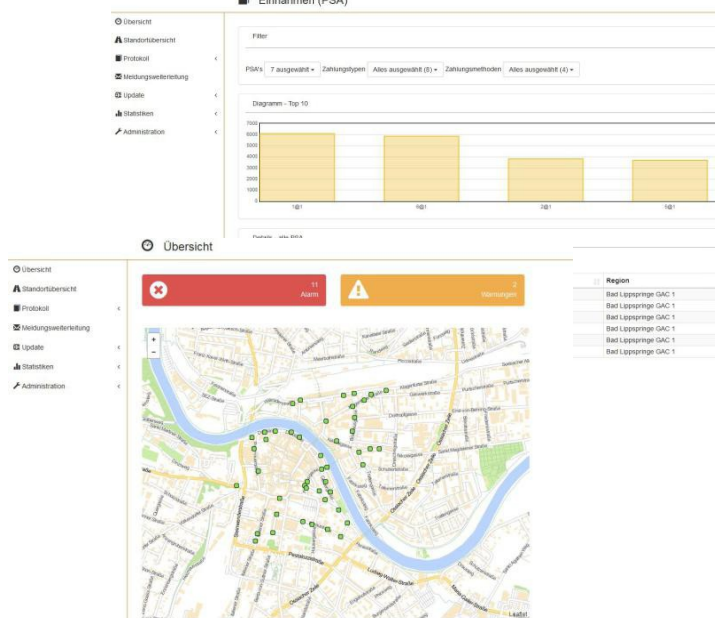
Einnahmen (PSA)

Übersicht
Standortübersicht
Protokoll
Meldungsweiterleitung
Update
Statistiken
Administration

Filter

PSA's 7 ausgewählt Zahlungstypen Alles ausgewählt (6) Zahlungsmethoden Alles ausgewählt (4)

Diagramm - Top 10

7000
6000
5000
4000
3000
2000
1000
0

1@1 6@1 2@1 5@1

Details - alle PSA

Übersicht

Übersicht
Standortübersicht
Protokoll
Meldungsweiterleitung
Update
Statistiken
Administration

11
Alarm

2
Warnungen

+
−

Leaflet

| Region |
|---|
| Bad Lippspringe GAC 1 |
| Bad Lippspringe GAC 1 |
| Bad Lippspringe GAC 1 |
| Bad Lippspringe GAC 1 |
| Bad Lippspringe GAC 1 |
| Bad Lippspringe GAC 1 |
| Bad Lippspringe GAC 1 |